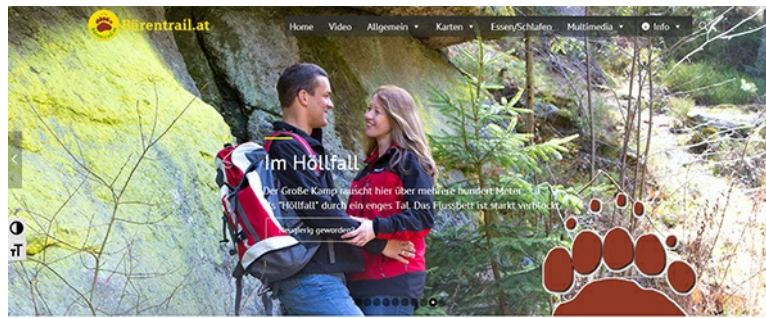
Bärentrail.at

Home Video Allgemein Karten Essen/Schlafen Multimedia Info

Im Höllfall

Der Große Kamp rauscht hier über mehrere hundert Meter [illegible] "Höllfall" durch ein enges Tal. Das Flussbett ist starkt verblockt.

Neugierig geworden?